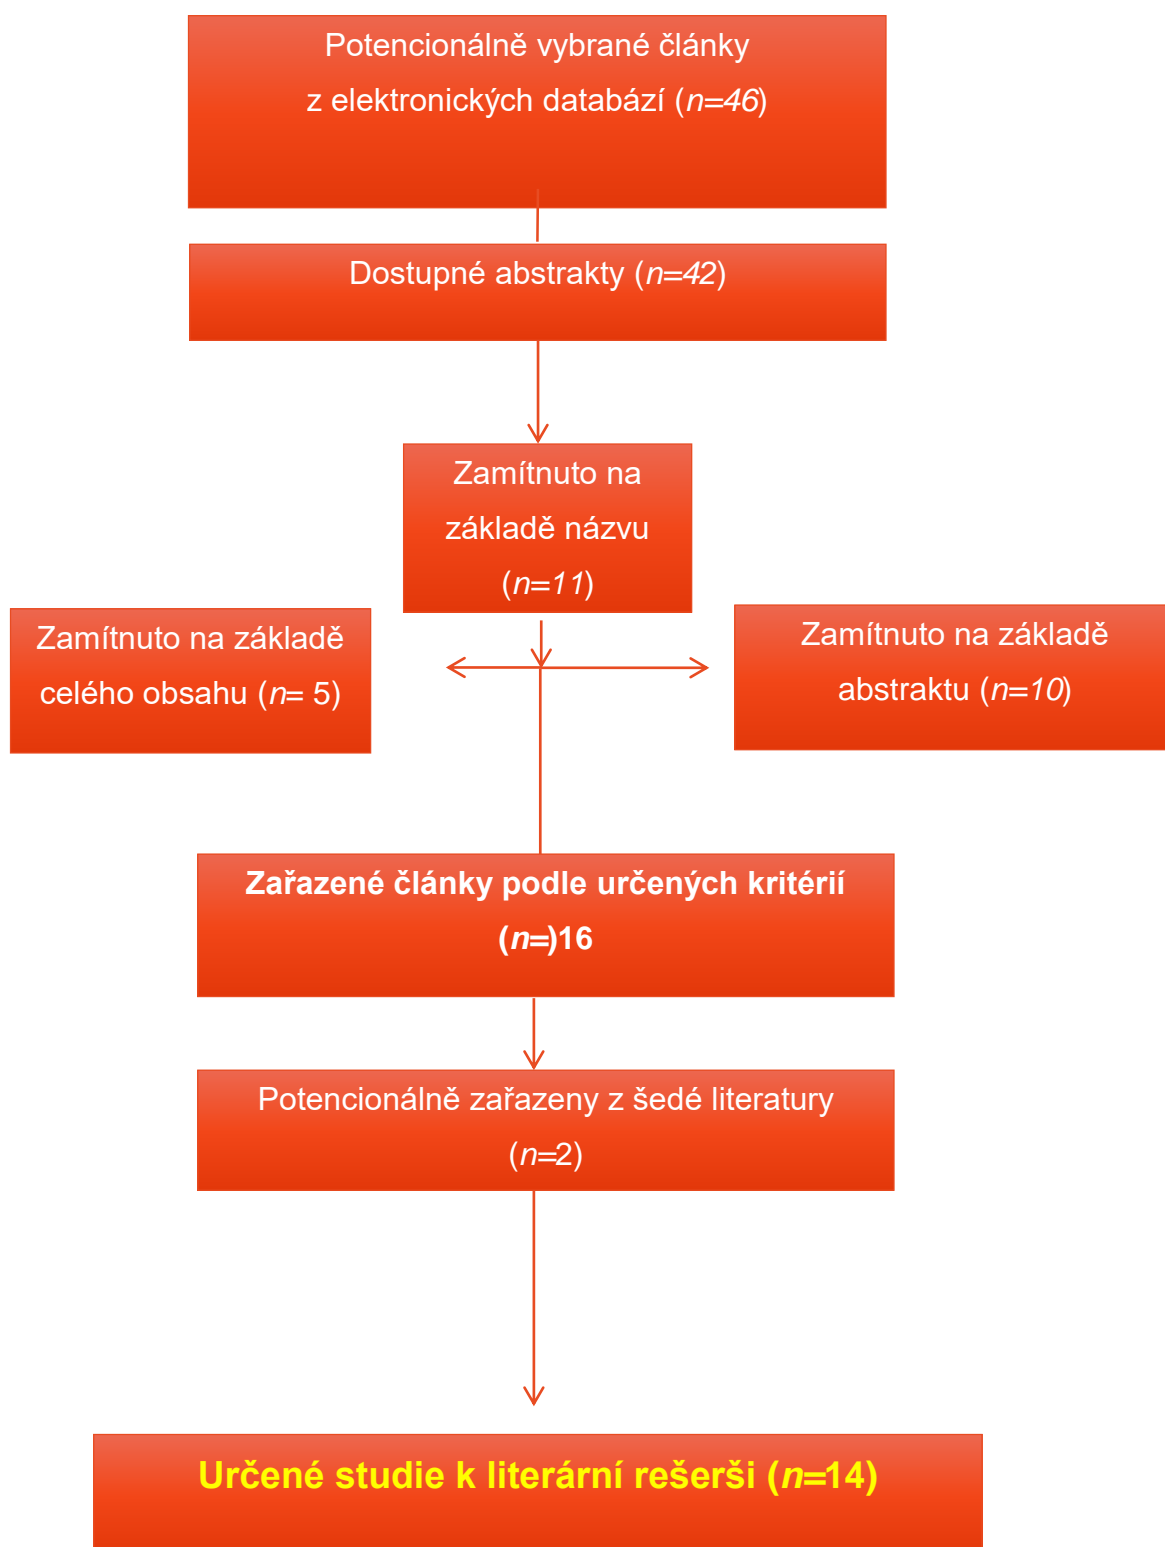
Potencionálně vybrané články z elektronických databází (*n=46*)

Dostupné abstrakty (*n=42*)

Zamítnuto na základě názvu (*n=11*)

Zamítnuto na základě celého obsahu (*n*= 5)

Zamítnuto na základě abstraktu (*n=10*)

**Zařazené články podle určených kritérií (*n*=)16**

Potencionálně zařazeny z šedé literatury (*n*=2)

**Určené studie k literární rešerši (*n*=14)**